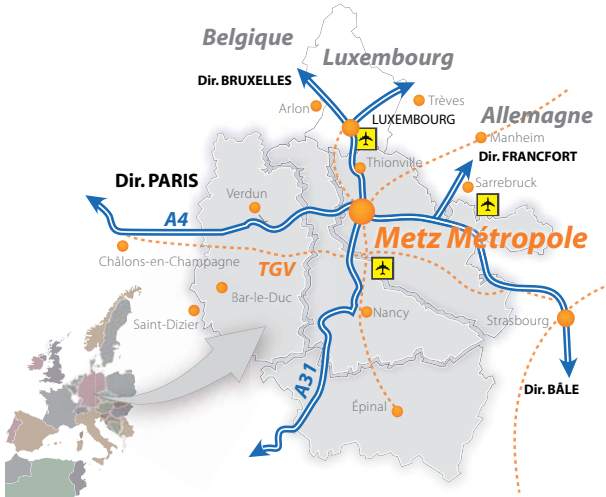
Belgique
Luxembourg
Dir. BRUXELLES
Arlon
Trèves
LUXEMBOURG
Allemagne
Manheim
Thionville
Dir. FRANCFORT
Dir. PARIS
Verdun
Sarrebruck
A4
Metz Métropole
Châlons-en-Champagne
TGV
Bar-le-Duc
Saint-Dizier
Nancy
Strasbourg
Dir. BÂLE
A31
Épinal